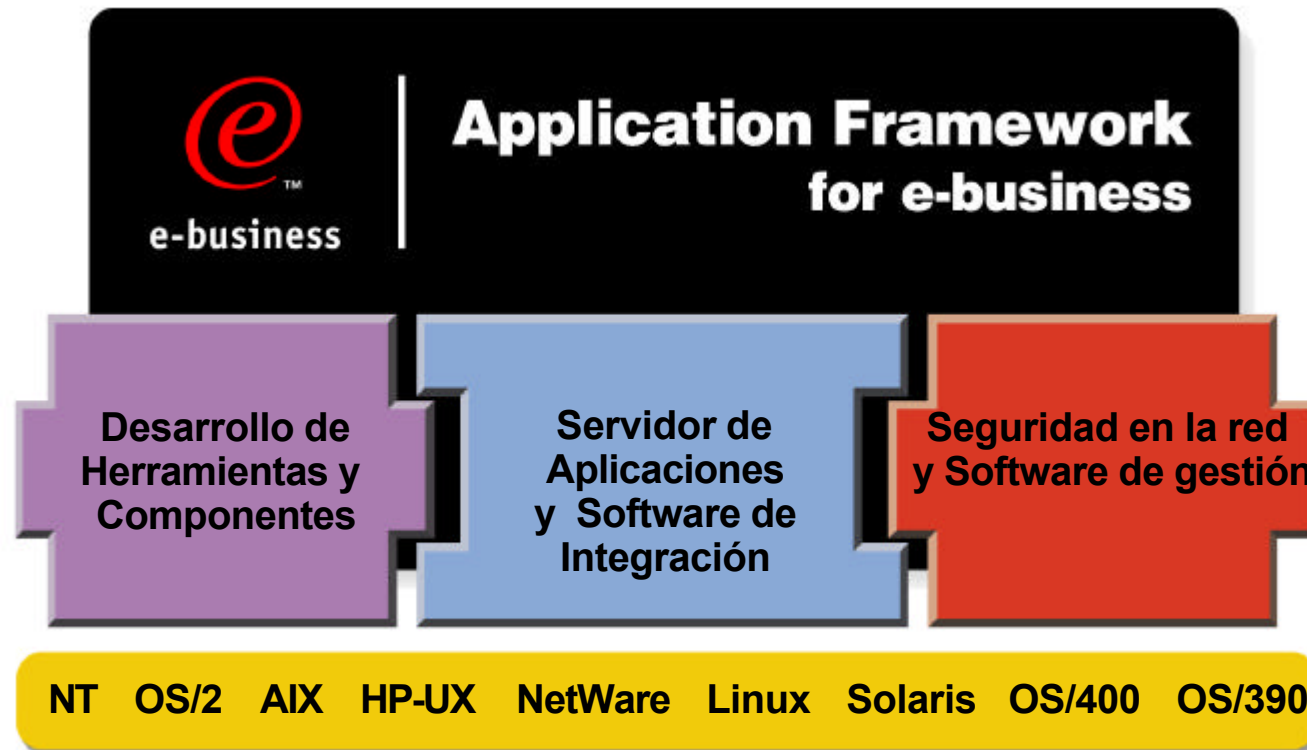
e
™
e-business

Application Framework
for e-business

Desarrollo de Herramientas y Componentes

Servidor de Aplicaciones y Software de Integración

Seguridad en la red y Software de gestión

NT OS/2 AIX HP-UX NetWare Linux Solaris OS/400 OS/390